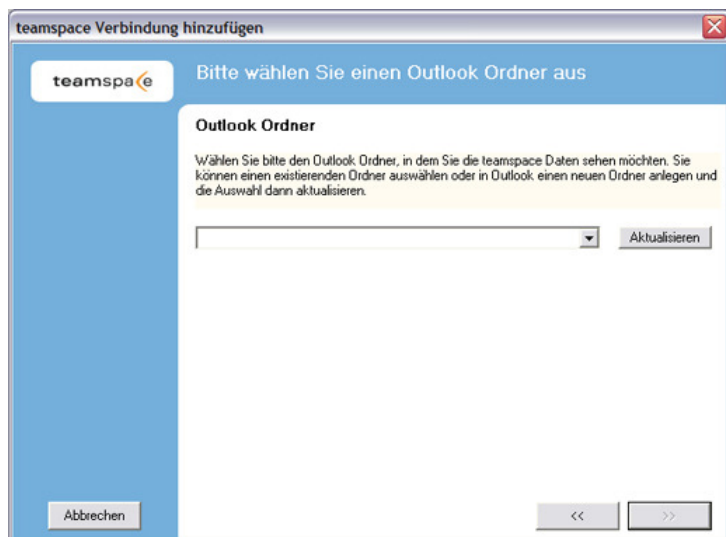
teamspace Verbindung hinzufügen

teamspace

Bitte wählen Sie einen Outlook Ordner aus

Outlook Ordner

Wählen Sie bitte den Outlook Ordner, in dem Sie die teamspace Daten sehen möchten. Sie können einen existierenden Ordner auswählen oder in Outlook einen neuen Ordner anlegen und die Auswahl dann aktualisieren.

Aktualisieren

Abbrechen

<<

>>